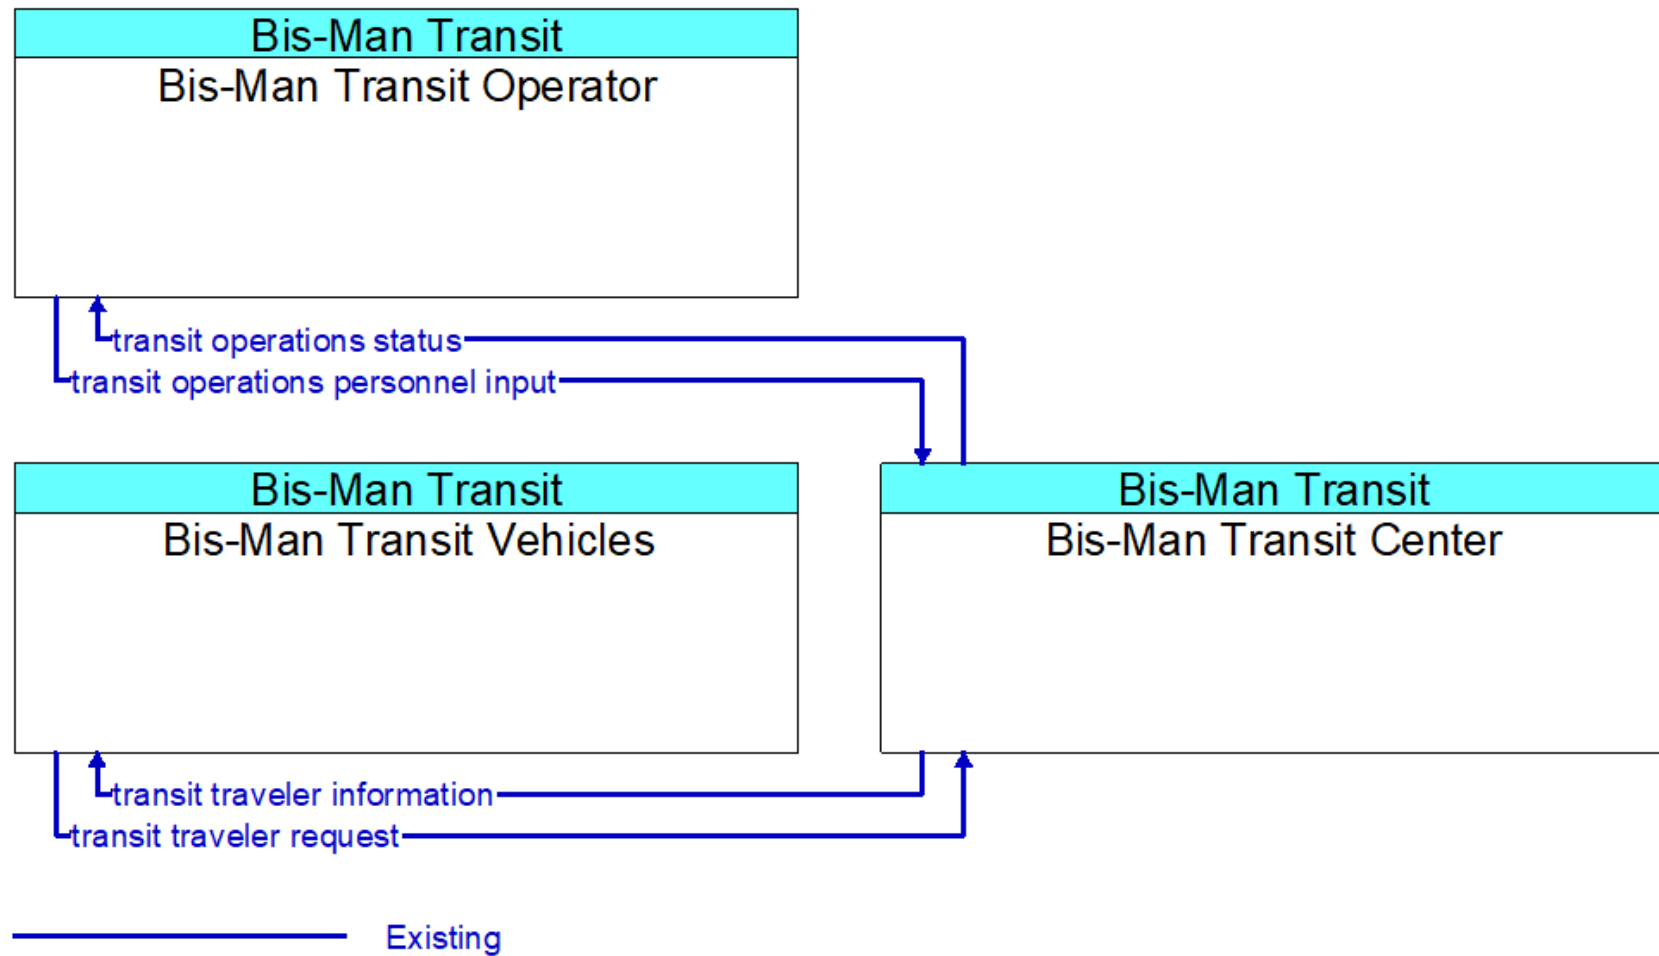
Bis-Man Transit
Bis-Man Transit Operator

transit operations status
transit operations personnel input

Bis-Man Transit
Bis-Man Transit Vehicles

Bis-Man Transit
Bis-Man Transit Center

transit traveler information
transit traveler request

Existing